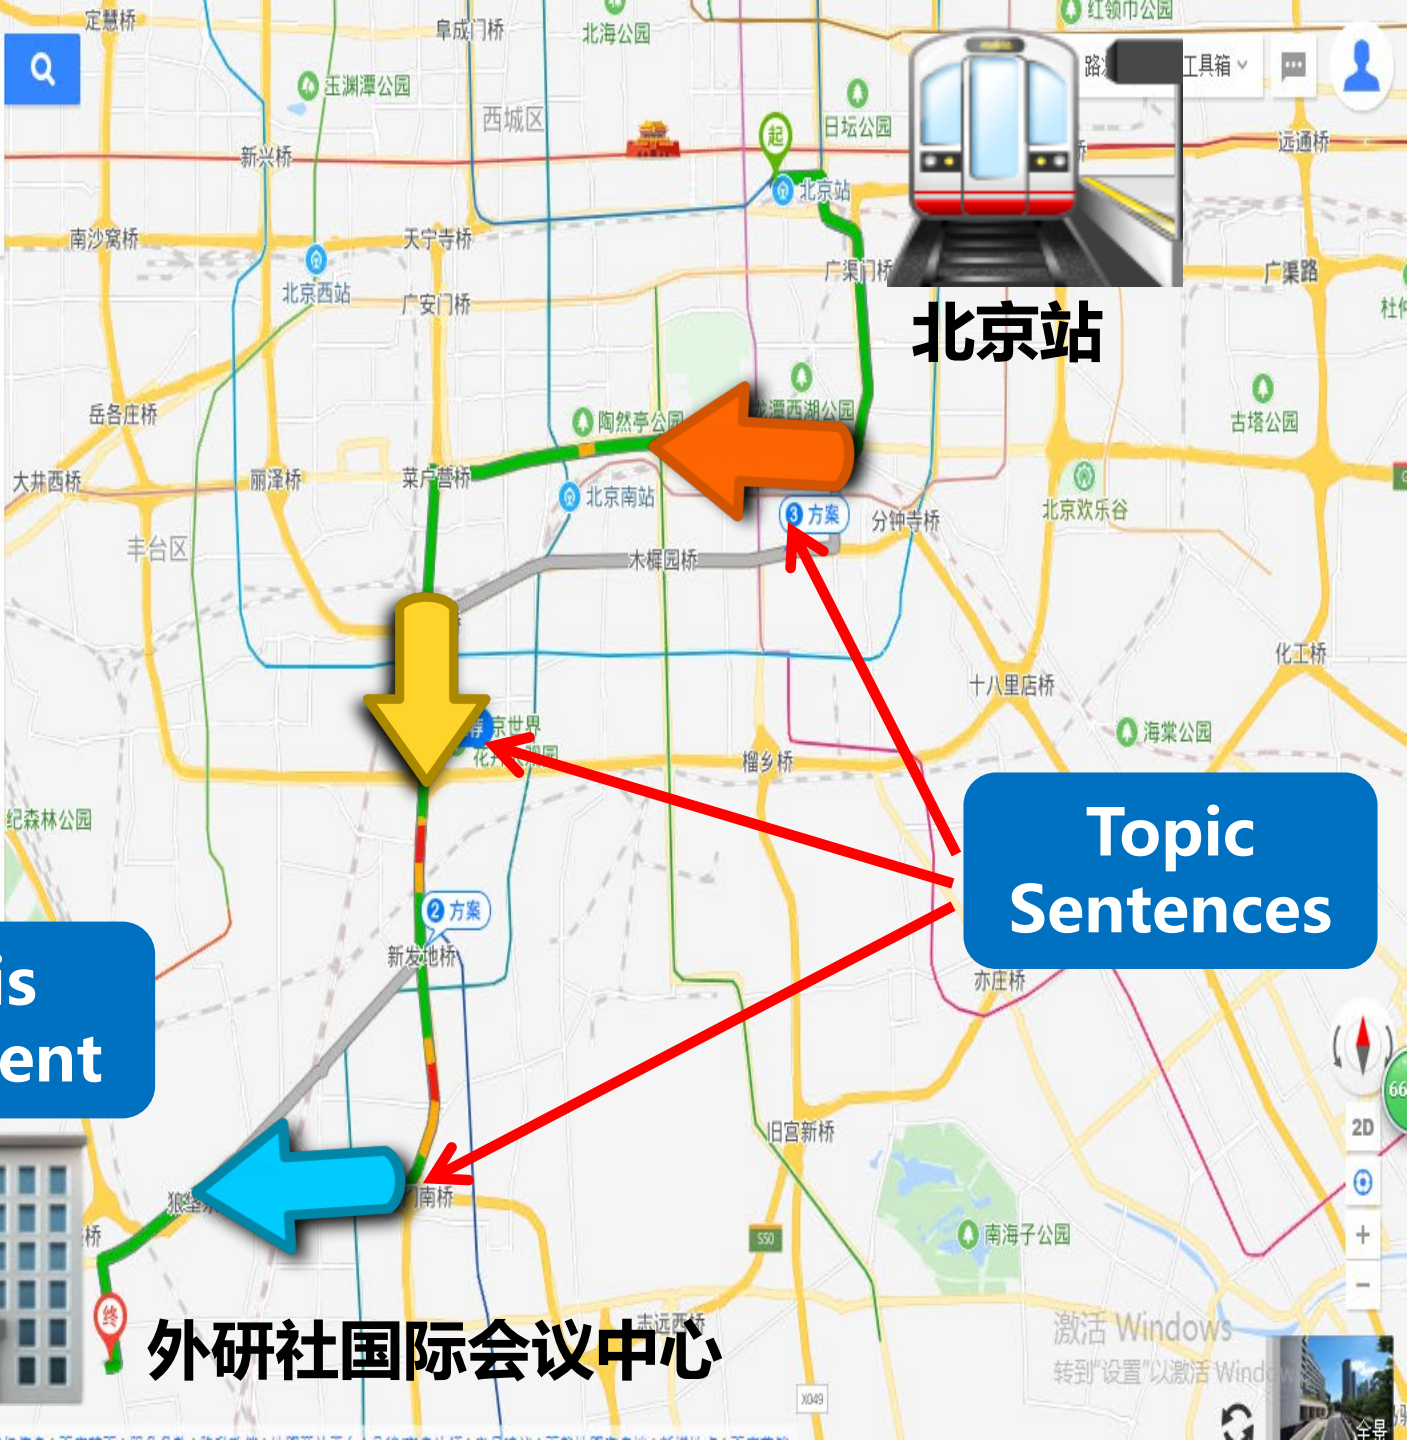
定慧桥
阜成门桥
北海公园
红领巾公园
玉渊潭公园
西城区
工具箱
日坛公园
新兴桥
起
北京站
远通桥
南沙窝桥
天宁寺桥
北京西站
广安门桥
广渠门桥
广渠路
北京站
岳各庄桥
陶然亭公园
龙潭西湖公园
古塔公园
大井西桥
丽泽桥
菜户营桥
北京南站
3 方案
分钟寺桥
北京欢乐谷
丰台区
木樨园桥
化工桥
十八里店桥
京世界
花园
榴乡桥
海棠公园
纪森林公园
Topic Sentences
2 方案
新发地桥
亦庄桥
is
ent
旧宫新桥
2D
狼垡
桥
门南桥
南海子公园
S50
终
外研社国际会议中心
志远西桥
激活 Windows
转到"设置"以激活 Windows
X049
全景